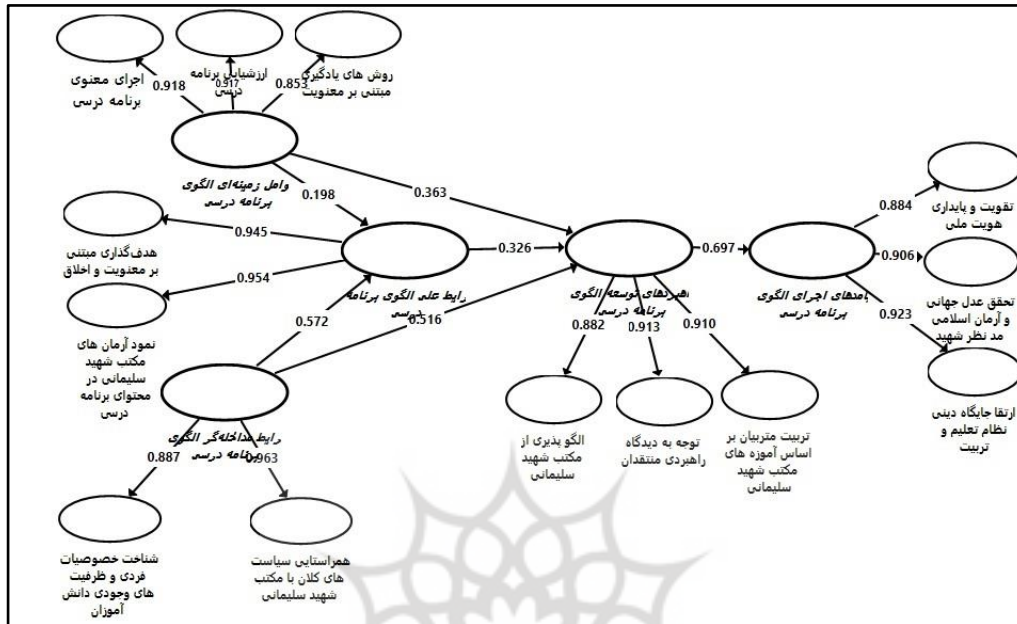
اجرای معنوی برنامه درسی

ارزشیابی برنامه درسی

روش های یادگیری مبتنی بر معنویت

0.918

0.917

0.853

عوامل زمینه‌ای الگوی برنامه درسی

0.198

0.363

هدف‌گذاری مبتنی بر معنویت و اخلاق

0.945

0.954

شرایط علی الگوی برنامه درسی

0.326

نمود آرمان های مکتب شهید سلیمانی در محتوای برنامه درسی

0.572

0.516

شرایط مداخله‌گر الگوی برنامه درسی

0.887

0.963

شناخت خصوصیات فردی و ظرفیت های وجودی دانش آموزان

همراستایی سیاست های کلان با مکتب شهید سلیمانی

راهبردهای توسعه الگوی برنامه درسی

0.882

0.913

0.910

الگو پذیری از مکتب شهید سلیمانی

توجه به دیدگاه راهبردی منتقدان

تربیت متربیان بر اساس آموزه های مکتب شهید سلیمانی

0.697

پیامدهای اجرای الگوی برنامه درسی

0.884

0.906

0.923

تقویت و پایداری هویت ملی

تحقق عدل جهانی و آرمان اسلامی مد نظر شهید

ارتقا جایگاه دینی نظام تعلیم و تربیت